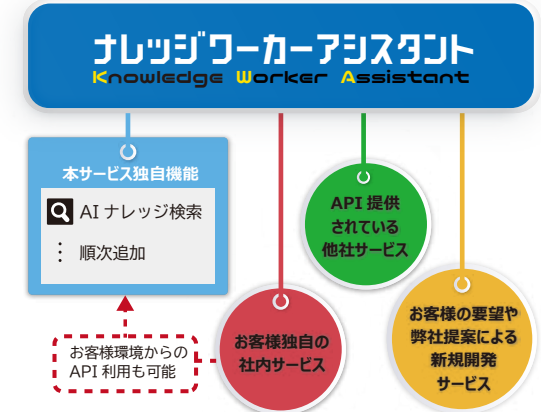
ナレッジワーカーアシスタント
Knowledge Worker Assistant

本サービス独自機能

AI ナレッジ検索

順次追加

お客様環境からの API 利用も可能

お客様独自の社内サービス

API 提供されている他社サービス

お客様の要望や弊社提案による新規開発サービス